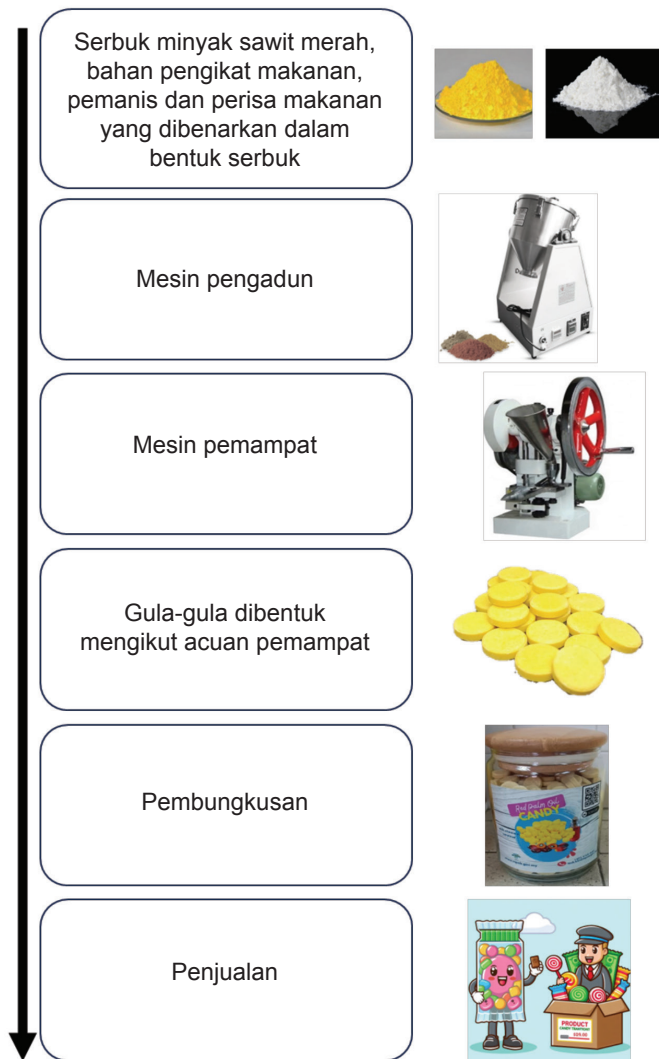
Serbuk minyak sawit merah, bahan pengikat makanan, pemanis dan perisa makanan yang dibenarkan dalam bentuk serbuk

Mesin pengadun

Mesin pemampat

Gula-gula dibentuk mengikut acuan pemampat

Pembungkusan

Penjualan